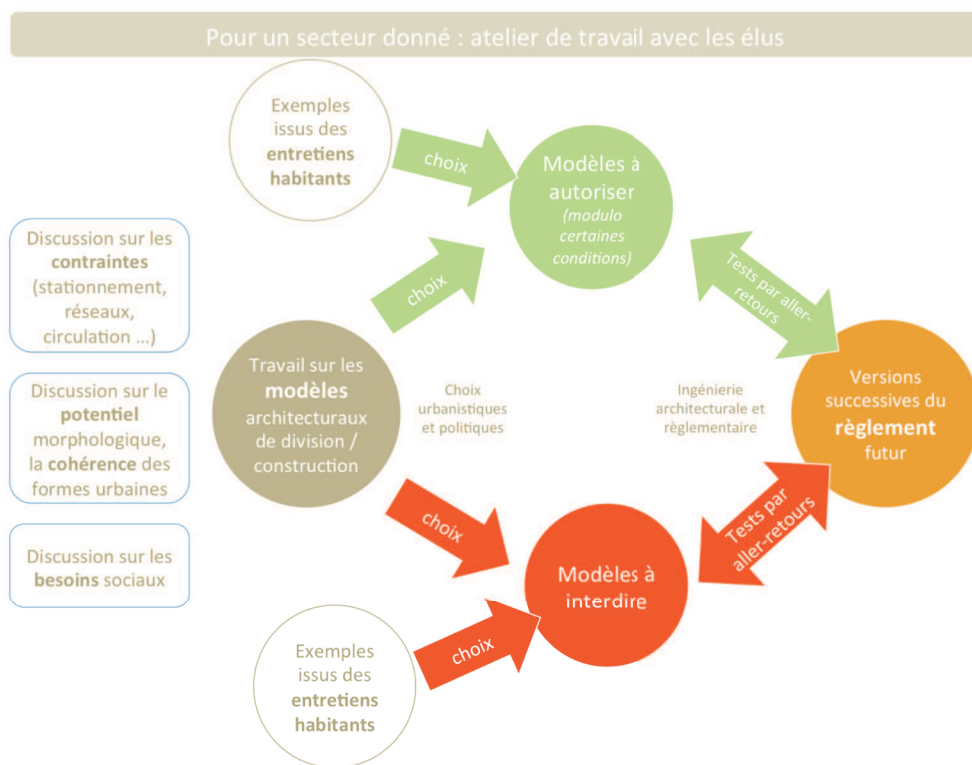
Pour un secteur donné : atelier de travail avec les élus

Exemples issus des **entretiens habitants**

choix

Modèles à autoriser
*(modulo certaines conditions)*

Discussion sur les **contraintes** (stationnement, réseaux, circulation ...)

choix

Tests par aller-retours

Discussion sur le **potentiel** morphologique, la **cohérence** des formes urbaines

Travail sur les **modèles** architecturaux de division / construction

Choix urbanistiques et politiques

Ingénierie architecturale et règlementaire

Versions successives du **règlement** futur

Discussion sur les **besoins** sociaux

choix

Tests par aller-retours

Modèles à interdire

Exemples issus des **entretiens habitants**

choix